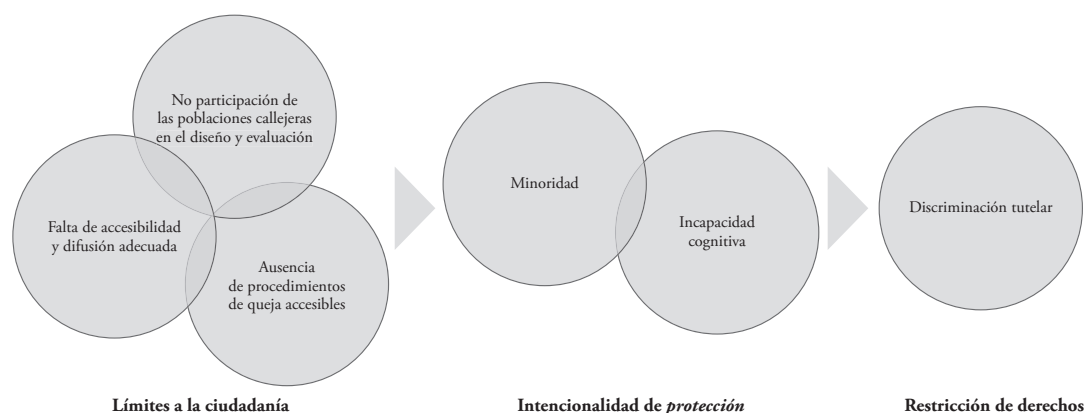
No participación de las poblaciones callejeras en el diseño y evaluación

Falta de accesibilidad y difusión adecuada

Ausencia de procedimientos de queja accesibles

Límites a la ciudadanía

Minoridad

Incapacidad cognitiva

Intencionalidad de *protección*

Discriminación tutelar

Restricción de derechos